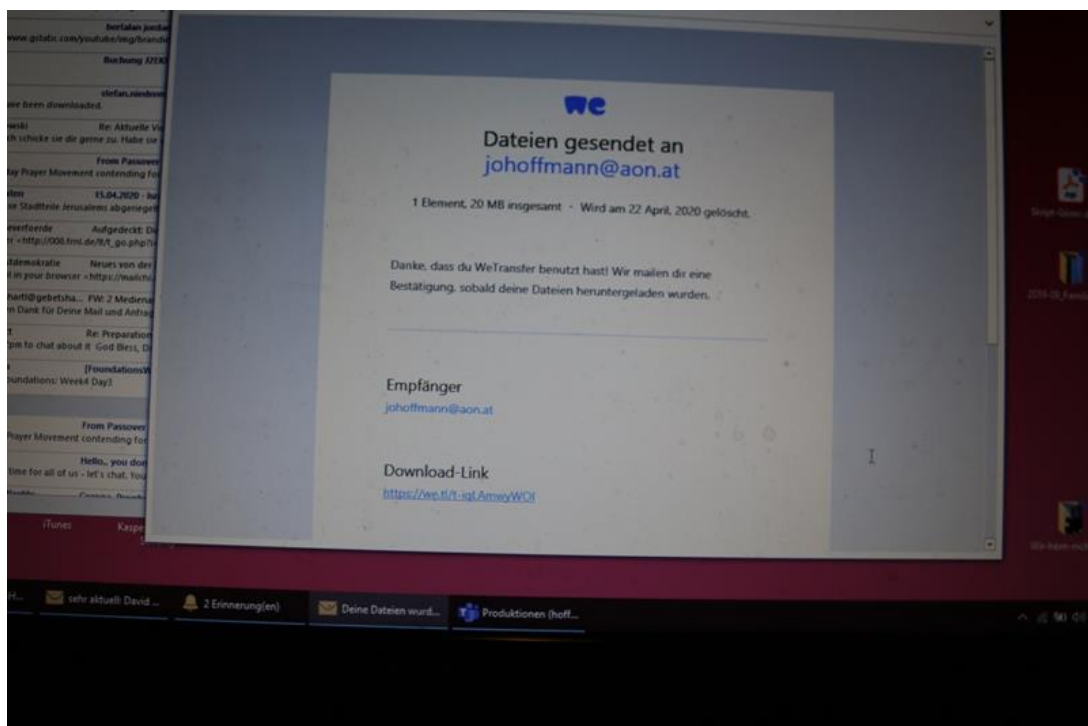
we

Dateien gesendet an
johoffmann@aon.at

1 Element, 20 MB insgesamt · Wird am 22 April, 2020 gelöscht.

Danke, dass du WeTransfer benutzt hast! Wir mailen dir eine Bestätigung, sobald deine Dateien heruntergeladen wurden.

Empfänger
johoffmann@aon.at

Download-Link
https://we.tl/t-iqLAmwyWOI

berfalan jorda
www.gstatic.com/youtube/img/brandin
Buchung J2E
stefan.niesbo
ave been downloaded.
wski Re: Aktuelle V
ch schicke sie dir gerne zu. Habe sie
From Passove
ay Prayer Movement contending fo
lem 15.04.2020 - h
ie Stadtteile Jerusalems abgeriege
everfoerde Aufgedeckt: D
r <http://008.fml.de/8/t_go.php?
ldemokratie Neues von der
l in your browser <https://mailch
hartl@gebetsha... FW: 2 Medien
n Dank für Deine Mail und Anha
t Re: Preparation
pm to chat about it God Bless, D
[Foundations
oundations: Week4 Day3
From Passove
Prayer Movement contending fo
Hello.. you do
time for all of us - let's chat. You
iTunes Kaspe

sehr aktuell! David ... 2 Erinnerung(en) Deine Dateien wurd... Produktionen (hoff...